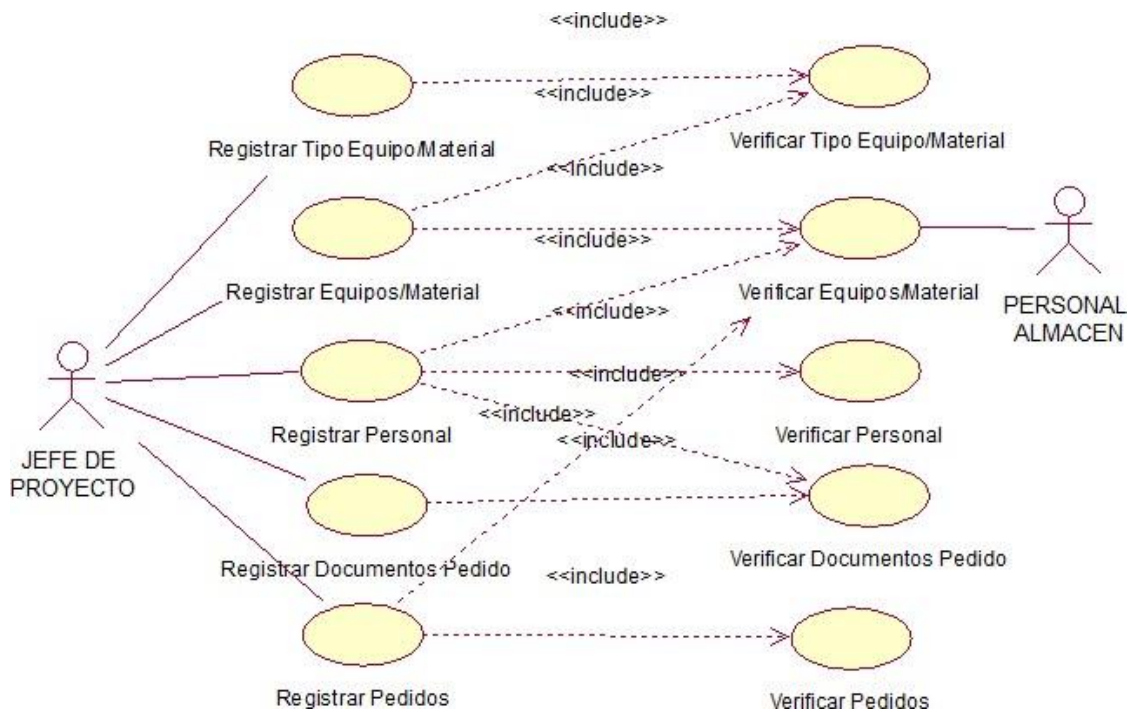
<<include>>

<<include>>

Registrar Tipo Equipo/Material

Verificar Tipo Equipo/Material

<<include>>

<<include>>

Registrar Equipos/Material

Verificar Equipos/Material

PERSONAL ALMACEN

<<include>>

<<include>>

<<include>>

<<include>>

Registrar Personal

Verificar Personal

JEFE DE PROYECTO

Registrar Documentos Pedido

Verificar Documentos Pedido

<<include>>

Registrar Pedidos

Verificar Pedidos